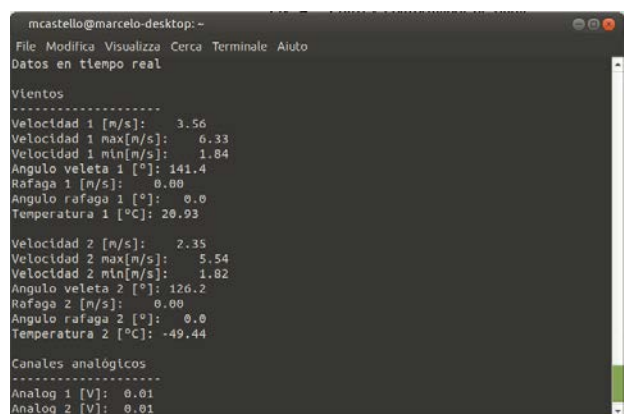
mcastello@marcelo-desktop: ~

File Modifica Visualizza Cerca Terminale Aiuto

Datos en tiempo real

Vientos
--------------------
Velocidad 1 [m/s]: 3.56
Velocidad 1 max[m/s]: 6.33
Velocidad 1 min[m/s]: 1.84
Angulo veleta 1 [°]: 141.4
Rafaga 1 [m/s]: 0.00
Angulo rafaga 1 [°]: 0.0
Temperatura 1 [°C]: 20.93

Velocidad 2 [m/s]: 2.35
Velocidad 2 max[m/s]: 5.54
Velocidad 2 min[m/s]: 1.82
Angulo veleta 2 [°]: 126.2
Rafaga 2 [m/s]: 0.00
Angulo rafaga 2 [°]: 0.0
Temperatura 2 [°C]: -49.44

Canales analógicos
--------------------
Analog 1 [V]: 0.01
Analog 2 [V]: 0.01